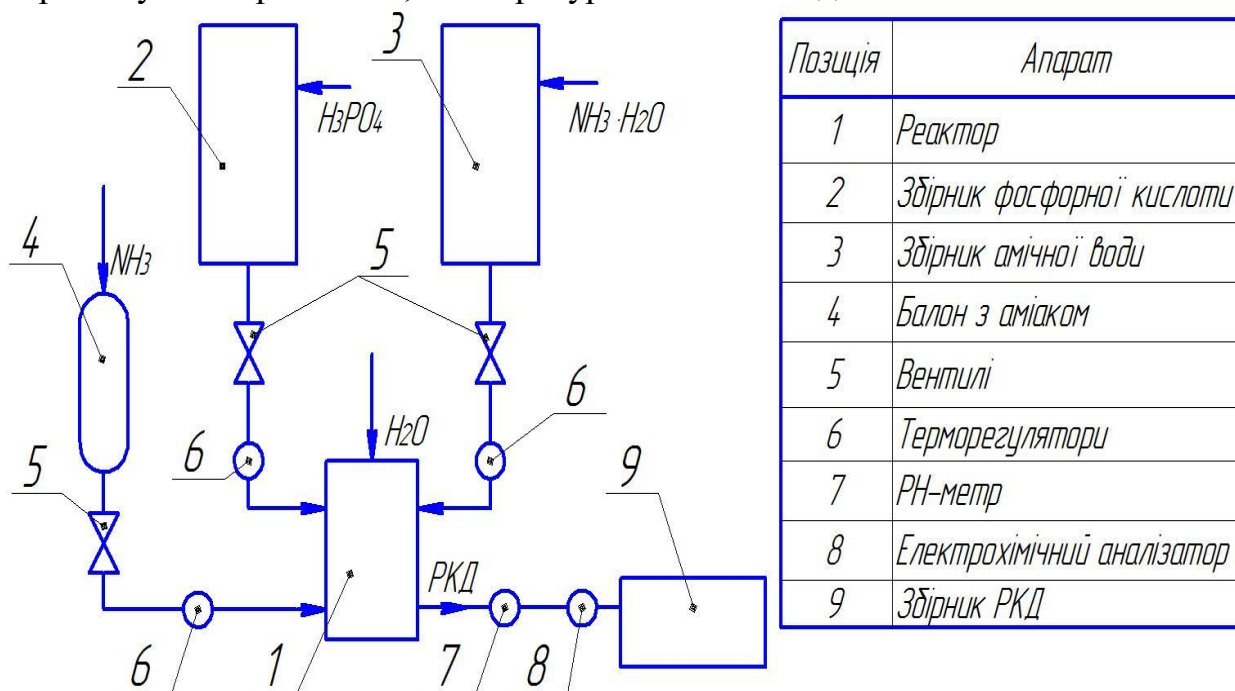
2
$H_3PO_4$
3
$NH_3 \cdot H_2O$
4
$NH_3$
5
5
$H_2O$
6
6
5
9
РКД
6
1
7
8

| Позиція | Апарат |
|---|---|
| 1 | Реактор |
| 2 | Збірник фосфорної кислоти |
| 3 | Збірник амічної води |
| 4 | Балон з аміаком |
| 5 | Вентилі |
| 6 | Терморегулятори |
| 7 | PH–метр |
| 8 | Електрохімічний аналізатор |
| 9 | Збірник РКД |